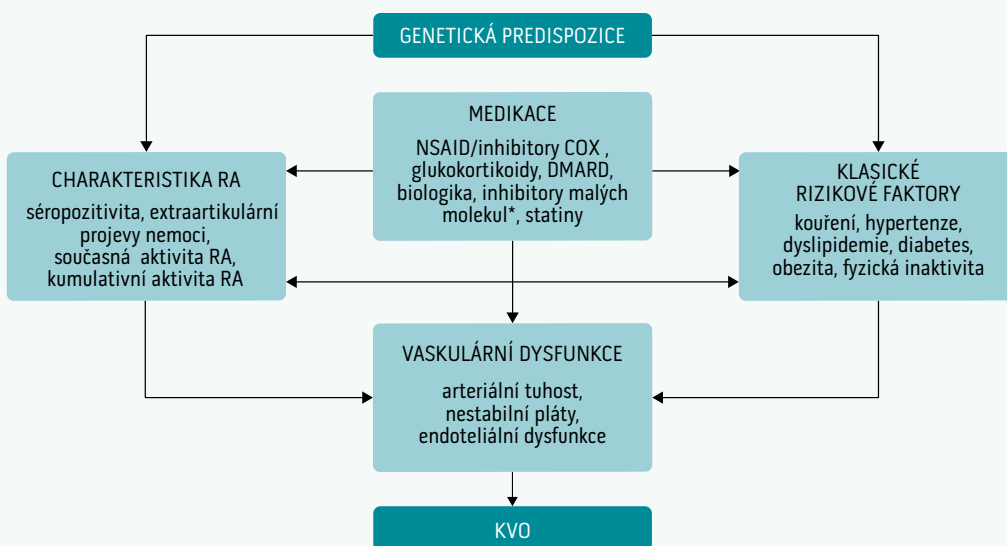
GENETICKÁ PREDISPOZICE

CHARAKTERISTIKA RA

séropozitivita, extraartikulární projevy nemoci, současná aktivita RA, kumulativní aktivita RA

MEDIKACE

NSAID/inhibitory COX , glukokortikoidy, DMARD, biologika, inhibitory malých molekul*, statiny

KLASICKÉ RIZIKOVÉ FAKTORY

kouření, hypertenze, dyslipidemie, diabetes, obezita, fyzická inaktivita

VASKULÁRNÍ DYSFUNKCE

arteriální tuhost, nestabilní pláty, endoteliální dysfunkce

KVO